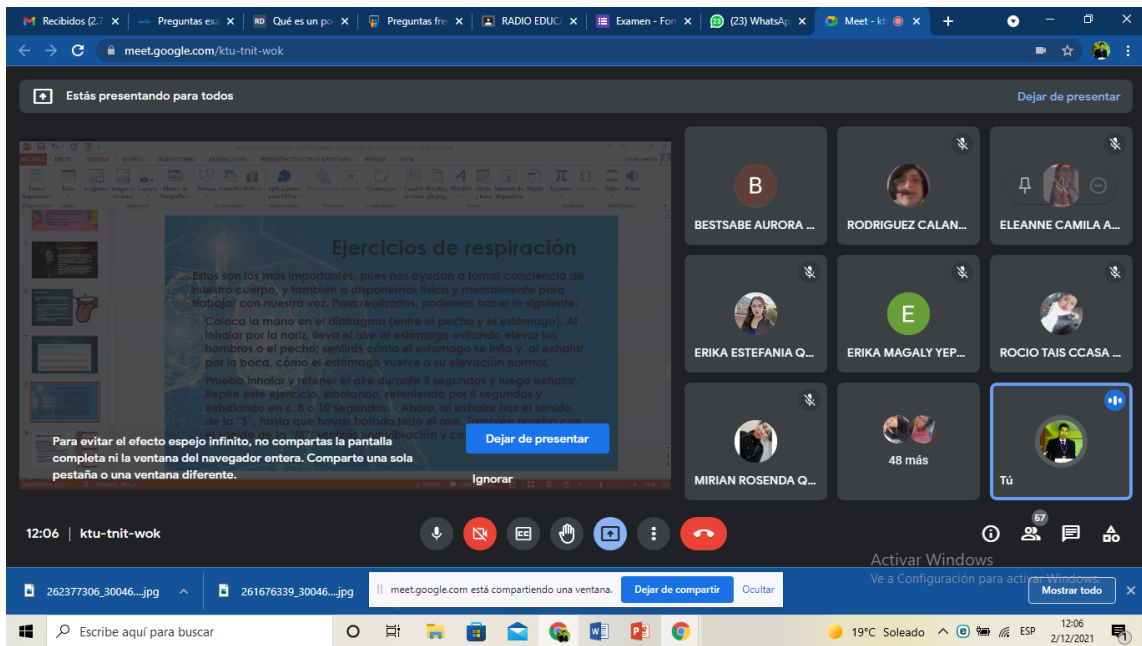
Recibidos (2.7 ×
Preguntas exa ×
RD Qué es un po ×
Preguntas fre ×
RADIO EDUCA ×
Examen - For ×
(23) WhatsAp ×
Meet - kt ×
+

meet.google.com/ktu-tnit-wok

Estás presentando para todos
Dejar de presentar

Ejercicios de respiración

Estos son los más importantes, pues nos ayudan a tomar conciencia de nuestro cuerpo, y también a disponernos física y mentalmente para trabajar con nuestra voz. Para realizarlos, podemos hacer lo siguiente:

Coloca la mano en el diafragma (entre el pecho y el estómago). Al inhalar por la nariz, lleva el aire al estómago evitando elevar los hombros o el pecho; sentirás cómo el estómago se infla y, al exhalar por la boca, cómo el estómago vuelve a su elevación normal.

Prueba inhalar y retener el aire durante 5 segundos y luego exhalar. Repite este ejercicio, inhalando, reteniendo por 5 segundos y exhalando en 6, 8 o 10 segundos. - Ahora, al exhalar haz el sonido de la "S", hasta que hayas botado todo el aire. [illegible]

Para evitar el efecto espejo infinito, no compartas la pantalla completa ni la ventana del navegador entera. Comparte una sola pestaña o una ventana diferente.

Dejar de presentar
Ignorar

B
BESTSABE AURORA ...
RODRIGUEZ CALAN...
ELEANNE CAMILA A...
ERIKA ESTEFANIA Q...
E
ERIKA MAGALY YEP...
ROCIO TAIS CCASA ...
MIRIAN ROSENDA Q...
48 más
Tú

12:06 | ktu-tnit-wok
57

Activar Windows
Ve a Configuración para activar Windows.

262377306_30046....jpg
261676339_30046....jpg
meet.google.com está compartiendo una ventana.
Dejar de compartir
Ocultar
Mostrar todo

Escribe aquí para buscar
19°C Soleado
ESP
12:06
2/12/2021